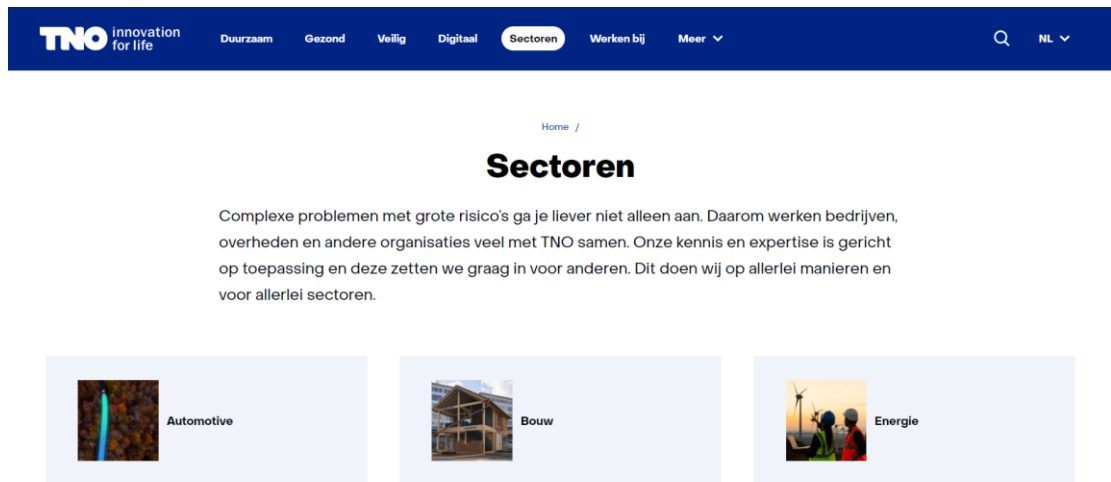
TNO innovation for life

Duurzaam Gezond Veilig Digitaal Sectoren Werken bij Meer

NL

Home /

Sectoren

Complexe problemen met grote risico's ga je liever niet alleen aan. Daarom werken bedrijven, overheden en andere organisaties veel met TNO samen. Onze kennis en expertise is gericht op toepassing en deze zetten we graag in voor anderen. Dit doen wij op allerlei manieren en voor allerlei sectoren.

Automotive

Bouw

Energie